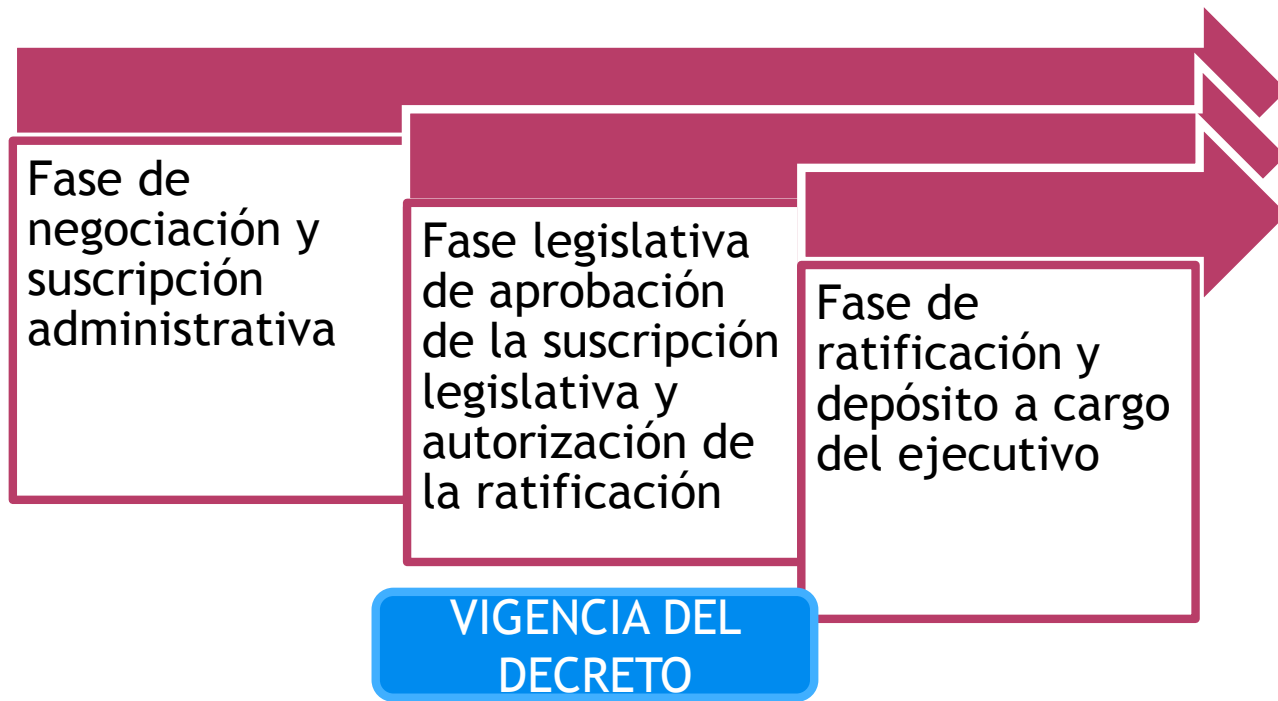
Fase de negociación y suscripción administrativa

Fase legislativa de aprobación de la suscripción legislativa y autorización de la ratificación

Fase de ratificación y depósito a cargo del ejecutivo

VIGENCIA DEL DECRETO